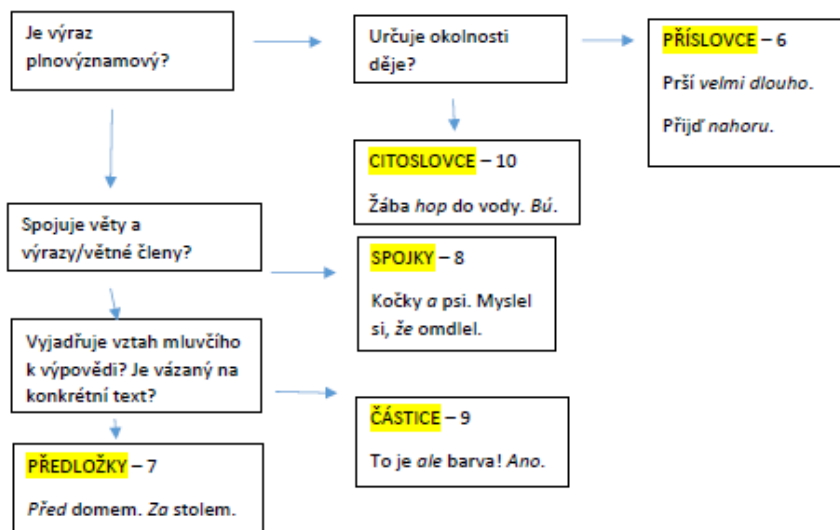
Je výraz plnovýznamový?

Určuje okolnosti děje?

PŘÍSLOVCE – 6

Prší velmi dlouho.

Přijď nahoru.

CITOSLOVCE – 10

Žába hop do vody. Bú.

Spojuje věty a výrazy/větné členy?

SPOJKY – 8

Kočky a psi. Myslel si, že omdlel.

Vyjadřuje vztah mluvčího k výpovědi? Je vázaný na konkrétní text?

ČÁSTICE – 9

To je ale barva! Ano.

PŘEDLOŽKY – 7

Před domem. Za stolem.